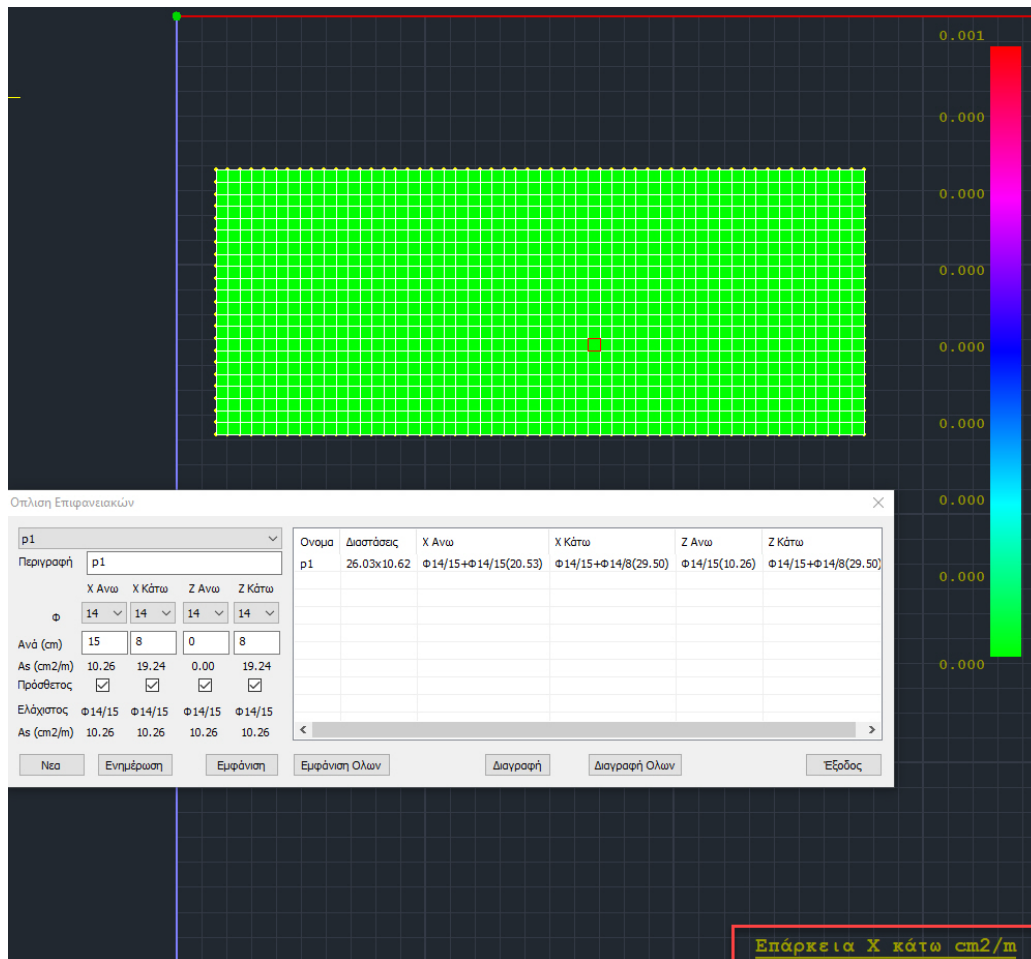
0.001
0.000
0.000
0.000
0.000
0.000
0.000
0.000
0.000

Οπλιση Επιφανειακών

p1
Περιγραφή p1

| | X Ανω | X Κάτω | Z Ανω | Z Κάτω |
|---|---|---|---|---|
| Φ | 14 | 14 | 14 | 14 |
| Ανά (cm) | 15 | 8 | 0 | 8 |
| As (cm2/m) | 10.26 | 19.24 | 0.00 | 19.24 |
| Πρόσθετος | ☑ | ☑ | ☑ | ☑ |
| Ελάχιστος | Φ14/15 | Φ14/15 | Φ14/15 | Φ14/15 |
| As (cm2/m) | 10.26 | 10.26 | 10.26 | 10.26 |

| Ονομα | Διαστάσεις | X Ανω | X Κάτω | Z Ανω | Z Κάτω |
|---|---|---|---|---|---|
| p1 | 26.03x10.62 | Φ14/15+Φ14/15(20.53) | Φ14/15+Φ14/8(29.50) | Φ14/15(10.26) | Φ14/15+Φ14/8(29.50) |

Νεα Ενημέρωση Εμφάνιση Εμφάνιση Ολων Διαγραφή Διαγραφή Ολων Έξοδος

Επάρκεια X κάτω cm2/m